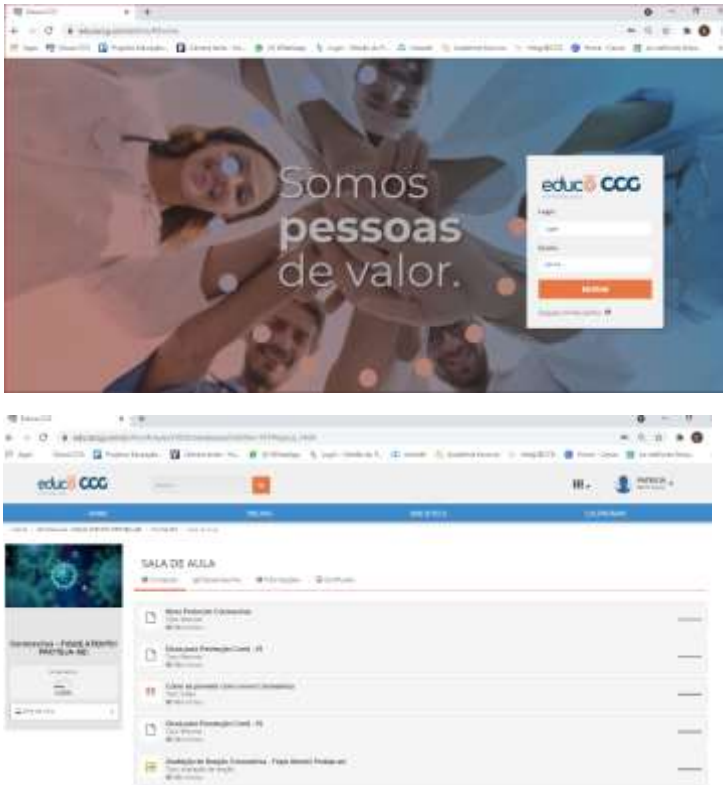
Somos pessoas de valor.

educ CCG

Login

Senha

ENTRAR

educ CCG

SALA DE AULA

Coronavírus – FIQUE ATENTO! PROTEJA-SE!

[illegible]

Novo Protocolo Coronavírus

Orientações Prevenção Covid - 19

Orientações Prevenção Covid - 19

Avaliação de Reação Coronavírus - Fique Atento! Proteja-se!